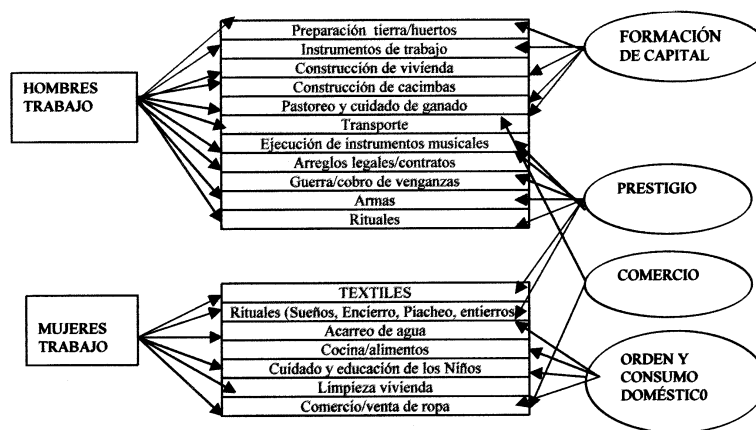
HOMBRES TRABAJO

Preparación tierra/huertos
Instrumentos de trabajo
Construcción de vivienda
Construcción de cacimbas
Pastoreo y cuidado de ganado
Transporte
Ejecución de instrumentos musicales
Arreglos legales/contratos
Guerra/cobro de venganzas
Armas
Rituales

FORMACIÓN DE CAPITAL

PRESTIGIO

COMERCIO

MUJERES TRABAJO

TEXTILES
Rituales (Sueños, Encierro, Piacheo, entierros)
Acarreo de agua
Cocina/alimentos
Cuidado y educación de los Niños
Limpieza vivienda
Comercio/venta de ropa

ORDEN Y CONSUMO DOMÉSTIC0